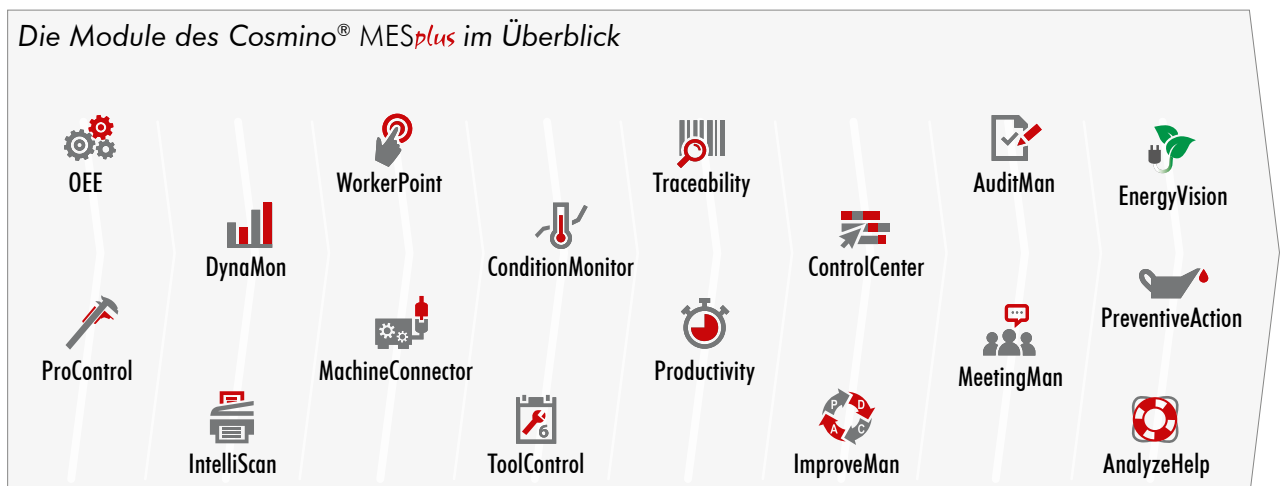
Die Module des Cosmino® MESplus im Überblick

OEE

ProControl

DynaMon

IntelliScan

WorkerPoint

MachineConnector

ConditionMonitor

ToolControl

Traceability

Productivity

ControlCenter

P D A C

ImproveMan

AuditMan

MeetingMan

EnergyVision

PreventiveAction

AnalyzeHelp